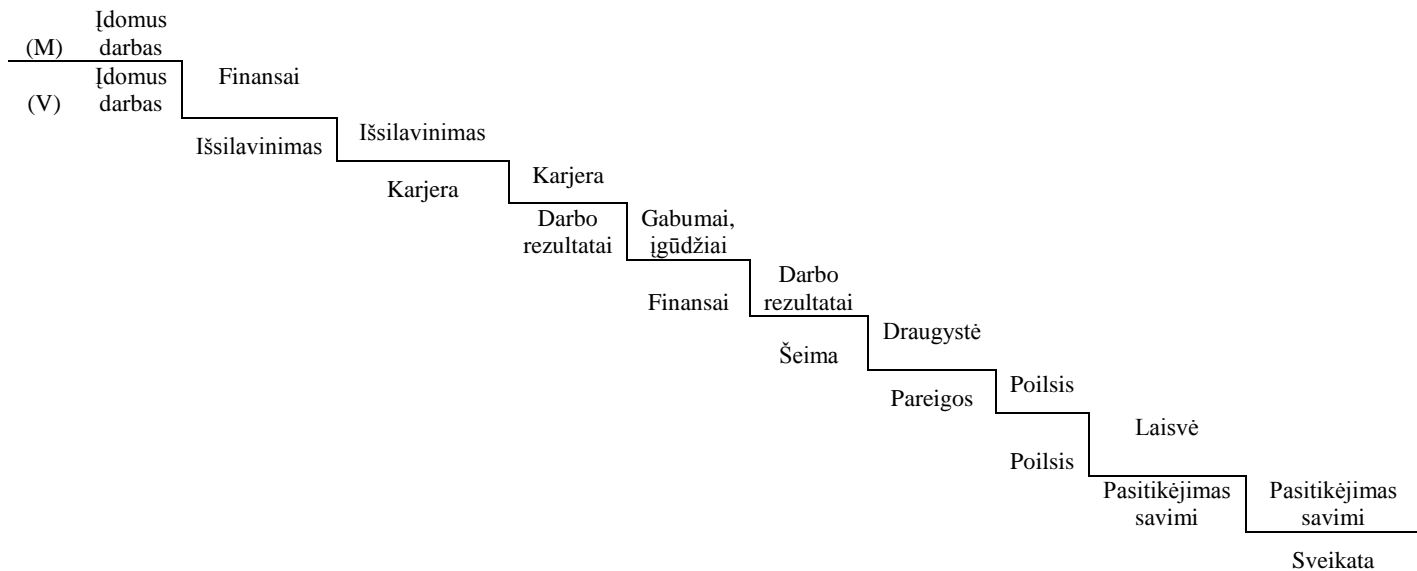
(M) Įdomus darbas
(V) Įdomus darbas

Finansai
Išsilavinimas
Išsilavinimas
Karjera
Karjera
Darbo rezultatai
Gabumai, įgūdžiai
Darbo rezultatai
Finansai
Draugystė
Šeima
Pareigos
Poilsis
Laisvė
Poilsis
Pasitikėjimas savimi
Pasitikėjimas savimi
Sveikata